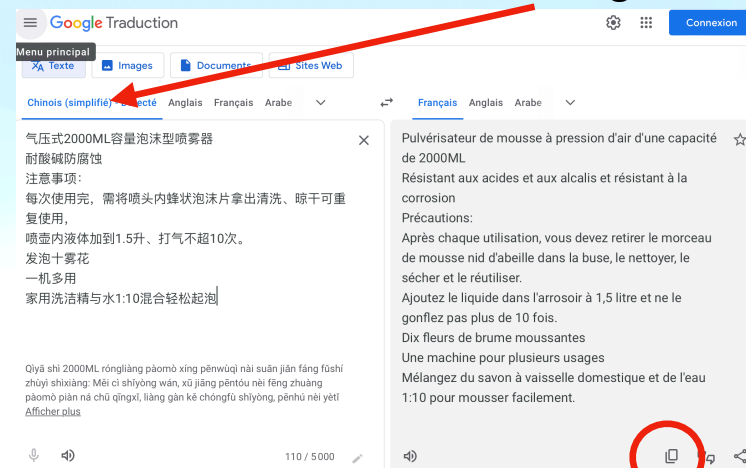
Google Traduction

Menu principal

Connexion

Texte Images Documents Sites Web

Chinois (simplifié) ·étecté Anglais Français Arabe

Français Anglais Arabe

气压式2000ML容量泡沫型喷雾器
耐酸碱防腐蚀
注意事项：
每次使用完，需将喷头内蜂状泡沫片拿出清洗、晾干可重复使用，
喷壶内液体加到1.5升、打气不超10次。
发泡十雾花
一机多用
家用洗洁精与水1:10混合轻松起泡

Qìyā shì 2000ML róngliàng pàomò xíng pēnwùqì nài suān jiǎn fáng fǔshí zhùyì shìxiàng: Měi cì shǐyòng wán, xū jiāng pēntóu nèi fēng zhuàng pàomò piàn ná chū qīngxǐ, liàng gàn kě chóngfù shǐyòng, pēnhú nèi yètǐ
Afficher plus

110 / 5 000

Pulvérisateur de mousse à pression d'air d'une capacité de 2000ML
Résistant aux acides et aux alcalis et résistant à la corrosion
Précautions:
Après chaque utilisation, vous devez retirer le morceau de mousse nid d'abeille dans la buse, le nettoyer, le sécher et le réutiliser.
Ajoutez le liquide dans l'arrosoir à 1,5 litre et ne le gonflez pas plus de 10 fois.
Dix fleurs de brume moussantes
Une machine pour plusieurs usages
Mélangez du savon à vaisselle domestique et de l'eau 1:10 pour mousser facilement.